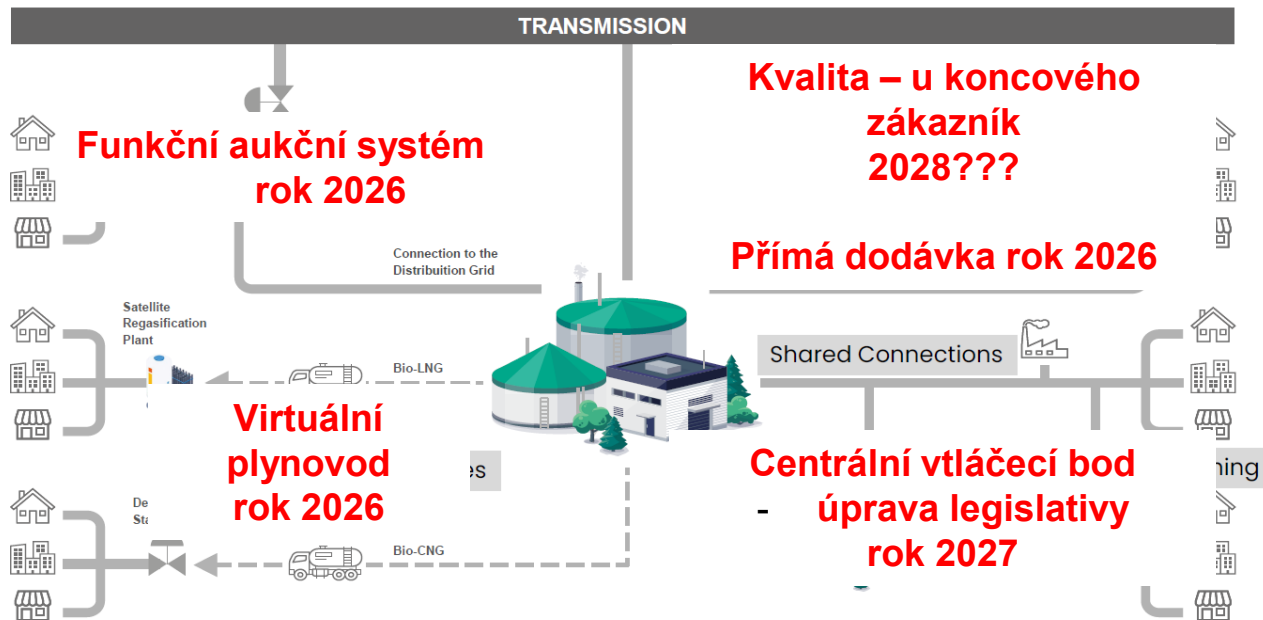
TRANSMISSION

Funkční aukční systém rok 2026

Kvalita – u koncového zákazník 2028???

Přímá dodávka rok 2026

Connection to the Distribution Grid

Satellite Regasification Plant

Bio-LNG

Shared Connections

Virtuální plynovod rok 2026

es

Centrální vtláčecí bod - úprava legislativy rok 2027

hing

De Sta

Bio-CNG